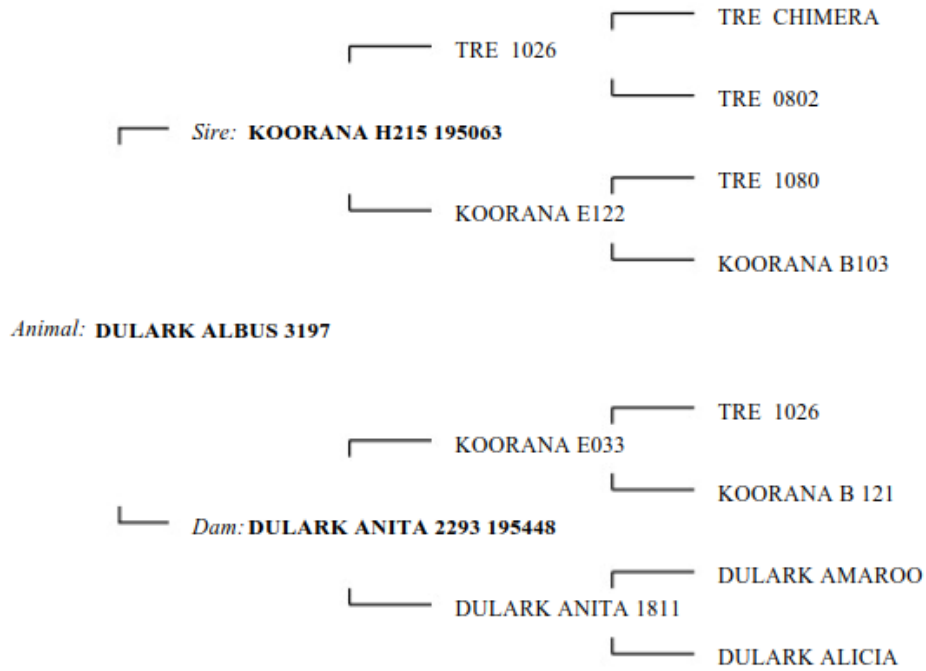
TRE CHIMERA

TRE 1026

TRE 0802

Sire: KOORANA H215 195063

TRE 1080

KOORANA E122

KOORANA B103

Animal: DULARK ALBUS 3197

TRE 1026

KOORANA E033

KOORANA B 121

Dam: DULARK ANITA 2293 195448

DULARK AMAROO

DULARK ANITA 1811

DULARK ALICIA